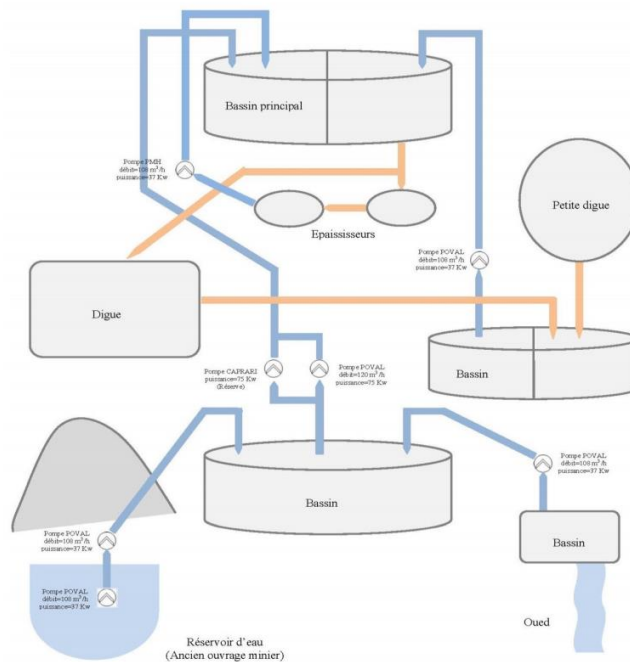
Bassin principal

Pompe PMH
débit=100 $m^3$/h
puissance=37 Kw

Epaississeurs

Petite digue

Pompe POVAL
débit=100 $m^3$/h
puissance=37 Kw

Digue

Bassin

Pompe CAPRARI
puissance=75 Kw
(Réserve)

Pompe POVAL
débit=120 $m^3$/h
puissance=75 Kw

Bassin

Pompe POVAL
débit=100 $m^3$/h
puissance=37 Kw

Pompe POVAL
débit=100 $m^3$/h
puissance=37 Kw

Bassin

Pompe POVAL
débit=100 $m^3$/h
puissance=37 Kw

Réservoir d'eau
(Ancien ouvrage minier)

Oued